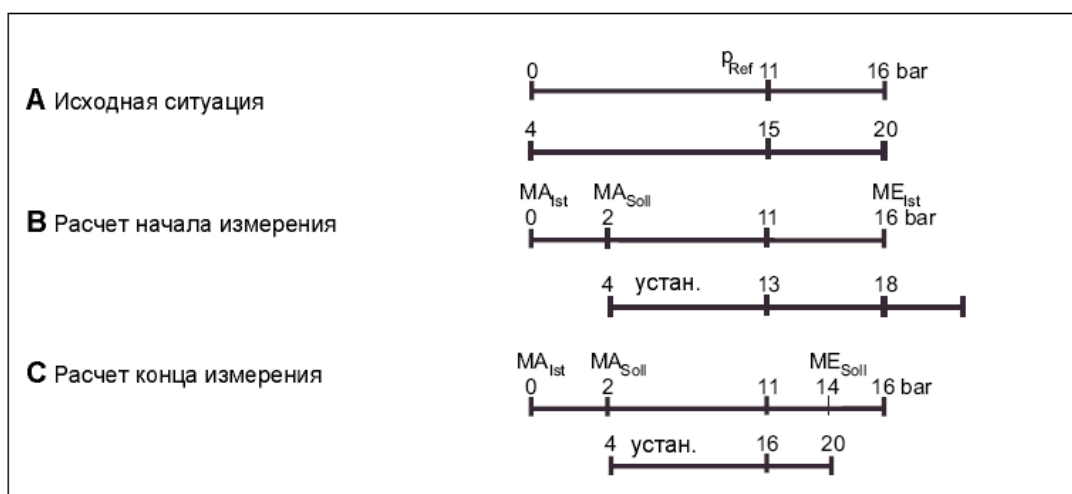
**A** Исходная ситуация

0 $p_{Ref}$ 11 16 bar

4 15 20

**B** Расчет начала измерения

$MA_{Ist}$ $MA_{Soll}$ $ME_{Ist}$

0 2 11 16 bar

4 устан. 13 18

**C** Расчет конца измерения

$MA_{Ist}$ $MA_{Soll}$ $ME_{Soll}$

0 2 11 14 16 bar

4 устан. 16 20